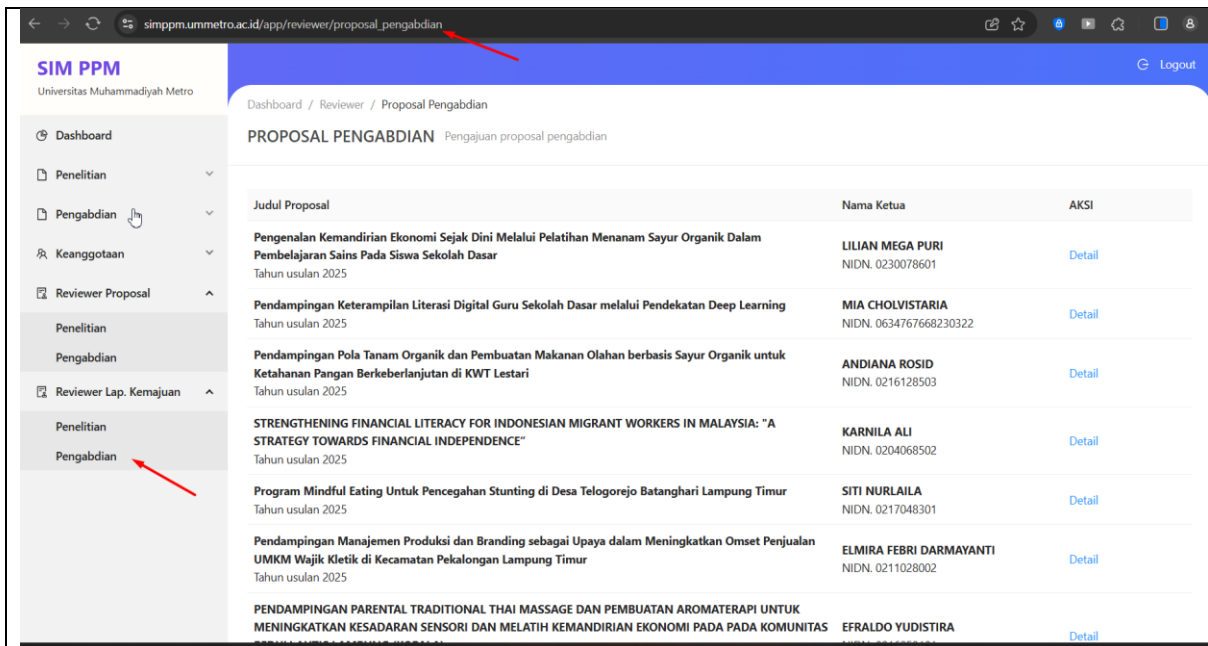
simppm.ummetro.ac.id/app/reviewer/proposal_pengabdian

SIM PPM
Universitas Muhammadiyah Metro

Logout

Dashboard
Penelitian
Pengabdian
Keanggotaan
Reviewer Proposal
Penelitian
Pengabdian
Reviewer Lap. Kemajuan
Penelitian
Pengabdian

Dashboard / Reviewer / Proposal Pengabdian

PROPOSAL PENGABDIAN Pengajuan proposal pengabdian

| Judul Proposal | Nama Ketua | AKSI |
|---|---|---|
| Pengenalan Kemandirian Ekonomi Sejak Dini Melalui Pelatihan Menanam Sayur Organik Dalam Pembelajaran Sains Pada Siswa Sekolah Dasar Tahun usulan 2025 | LILIAN MEGA PURI NIDN. 0230078601 | Detail |
| Pendampingan Keterampilan Literasi Digital Guru Sekolah Dasar melalui Pendekatan Deep Learning Tahun usulan 2025 | MIA CHOLVISTARIA NIDN. 0634767668230322 | Detail |
| Pendampingan Pola Tanam Organik dan Pembuatan Makanan Olahan berbasis Sayur Organik untuk Ketahanan Pangan Berkeberlanjutan di KWT Lestari Tahun usulan 2025 | ANDIANA ROSID NIDN. 0216128503 | Detail |
| STRENGTHENING FINANCIAL LITERACY FOR INDONESIAN MIGRANT WORKERS IN MALAYSIA: "A STRATEGY TOWARDS FINANCIAL INDEPENDENCE" Tahun usulan 2025 | KARNILA ALI NIDN. 0204068502 | Detail |
| Program Mindful Eating Untuk Pencegahan Stunting di Desa Telogorejo Batanghari Lampung Timur Tahun usulan 2025 | SITI NURLAILA NIDN. 0217048301 | Detail |
| Pendampingan Manajemen Produksi dan Branding sebagai Upaya dalam Meningkatkan Omset Penjualan UMKM Wajik Kletik di Kecamatan Pekalongan Lampung Timur Tahun usulan 2025 | ELMIRA FEBRI DARMAYANTI NIDN. 0211028002 | Detail |
| PENDAMPINGAN PARENTAL TRADITIONAL THAI MASSAGE DAN PEMBUATAN AROMATERAPI UNTUK MENINGKATKAN KESADARAN SENSORI DAN MELATIH KEMANDIRIAN EKONOMI PADA PADA KOMUNITAS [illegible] | EFRALDO YUDISTIRA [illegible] | Detail |